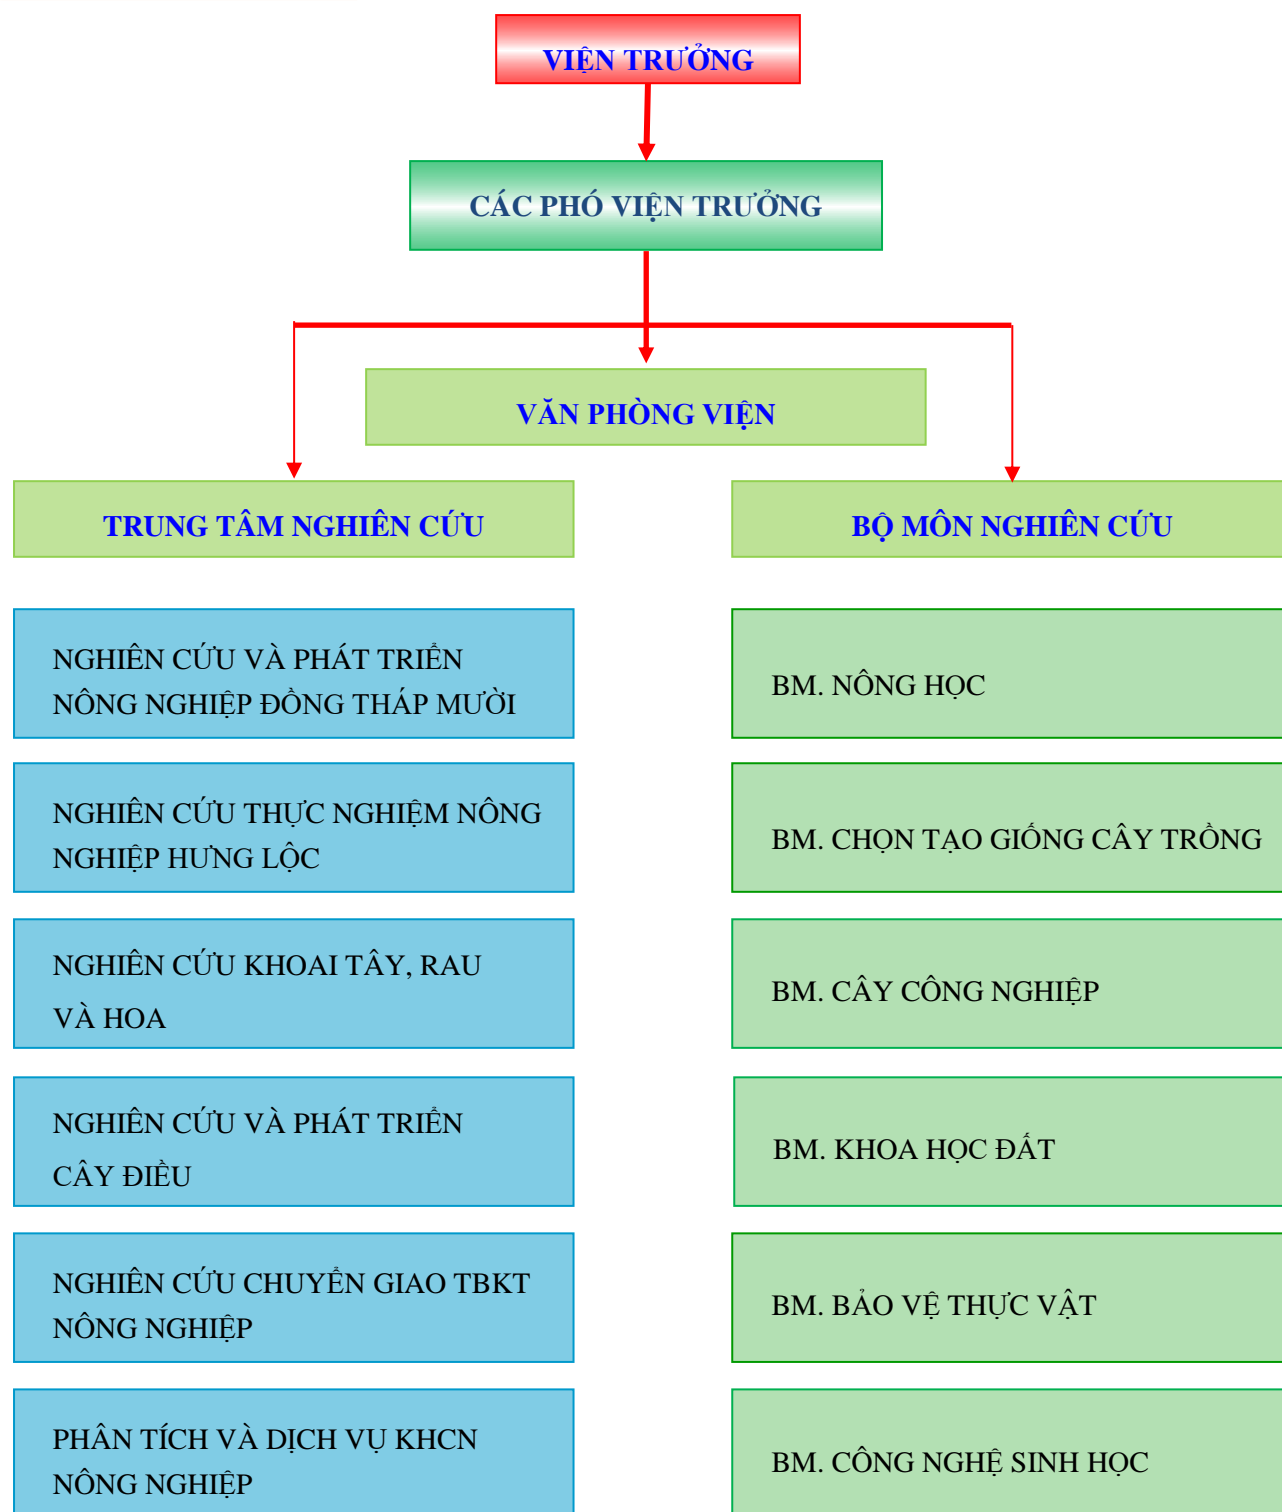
VIỆN TRƯỞNG

CÁC PHÓ VIỆN TRƯỞNG

VĂN PHÒNG VIỆN

TRUNG TÂM NGHIÊN CỨU

BỘ MÔN NGHIÊN CỨU

NGHIÊN CỨU VÀ PHÁT TRIỂN NÔNG NGHIỆP ĐỒNG THÁP MƯỜI

NGHIÊN CỨU THỰC NGHIỆM NÔNG NGHIỆP HƯNG LỘC

NGHIÊN CỨU KHOAI TÂY, RAU VÀ HOA

NGHIÊN CỨU VÀ PHÁT TRIỂN CÂY ĐIỀU

NGHIÊN CỨU CHUYỂN GIAO TBKT NÔNG NGHIỆP

PHÂN TÍCH VÀ DỊCH VỤ KHCN NÔNG NGHIỆP

BM. NÔNG HỌC

BM. CHỌN TẠO GIỐNG CÂY TRỒNG

BM. CÂY CÔNG NGHIỆP

BM. KHOA HỌC ĐẤT

BM. BẢO VỆ THỰC VẬT

BM. CÔNG NGHỆ SINH HỌC